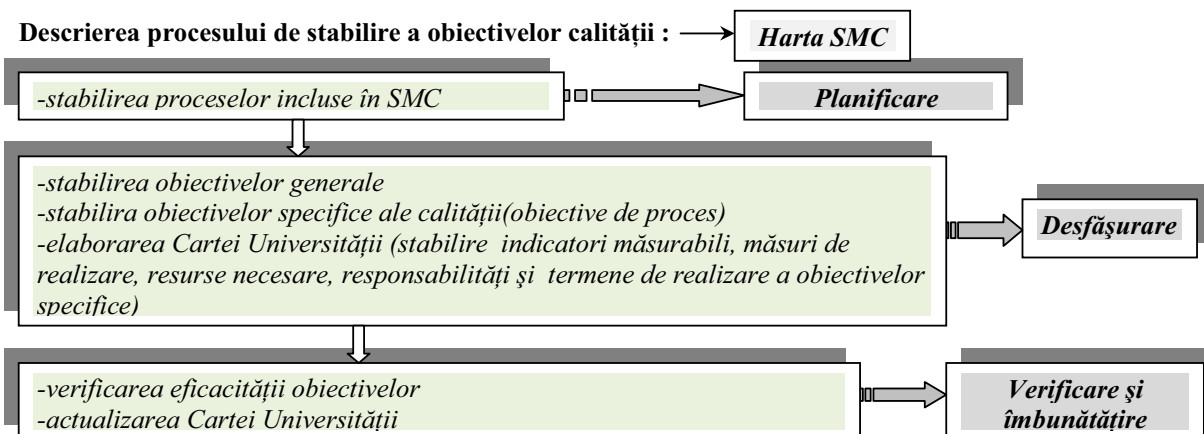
Descrierea procesului de stabilire a obiectivelor calităţii :

Harta SMC

-stabilirea proceselor incluse în SMC

Planificare

-stabilirea obiectivelor generale
-stabilira obiectivelor specifice ale calităţii(obiective de proces)
-elaborarea Cartei Universităţii (stabilire indicatori măsurabili, măsuri de realizare, resurse necesare, responsabilităţi şi termene de realizare a obiectivelor specifice)

Desfăşurare

-verificarea eficacităţii obiectivelor
-actualizarea Cartei Universităţii

Verificare şi îmbunătăţire